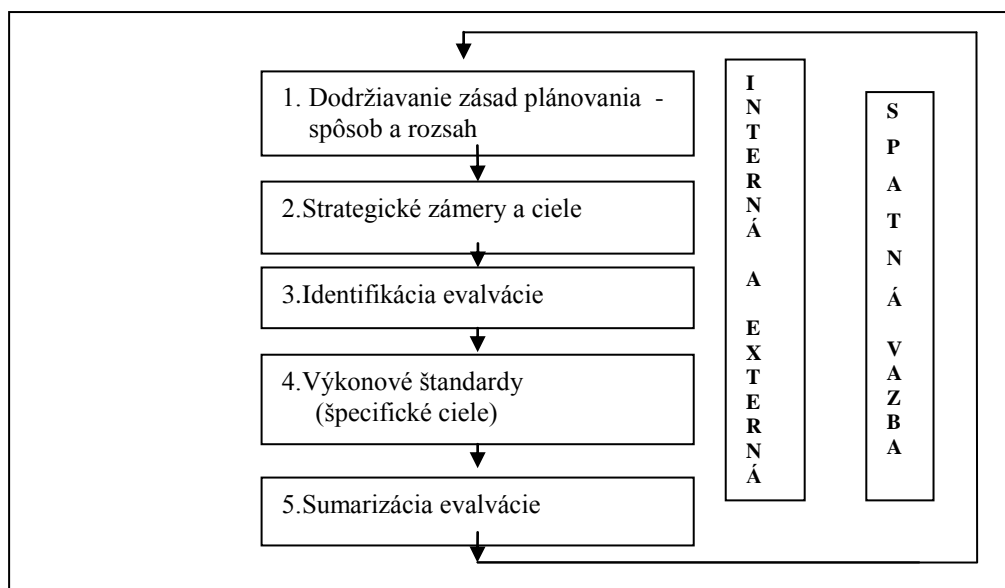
1. Dodržiavanie zásad plánovania - spôsob a rozsah

2.Strategické zámery a ciele

3.Identifikácia evalvácie

4.Výkonové štandardy (špecifické ciele)

5.Sumarizácia evalvácie

INTERNÁ A EXTERNÁ

SPATNÁ VAZBA